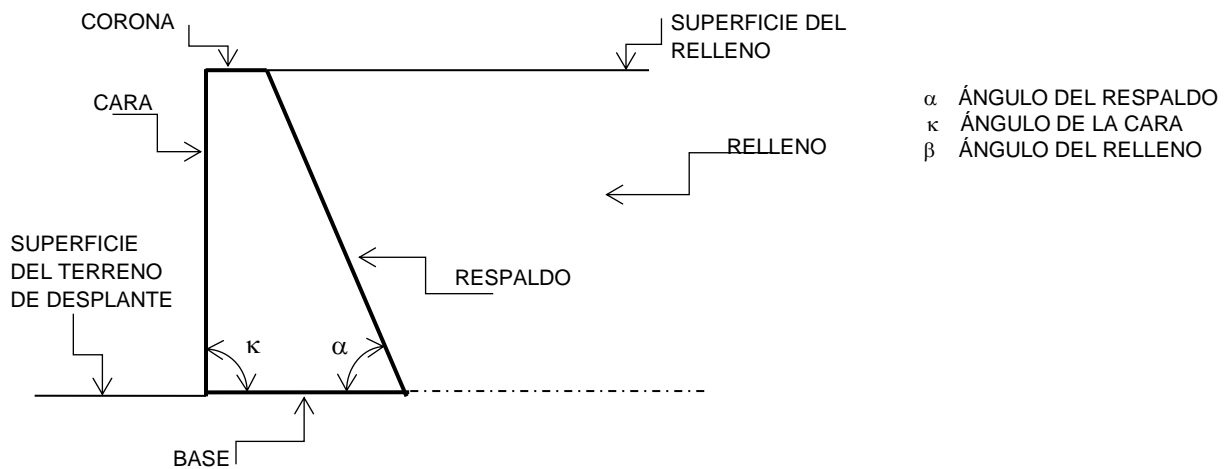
CORONA

SUPERFICIE DEL RELLENO

$\alpha$ ÁNGULO DEL RESPALDO
$\kappa$ ÁNGULO DE LA CARA
$\beta$ ÁNGULO DEL RELLENO

CARA

RELLENO

SUPERFICIE DEL TERRENO DE DESPLANTE

RESPALDO

$\kappa$

$\alpha$

BASE